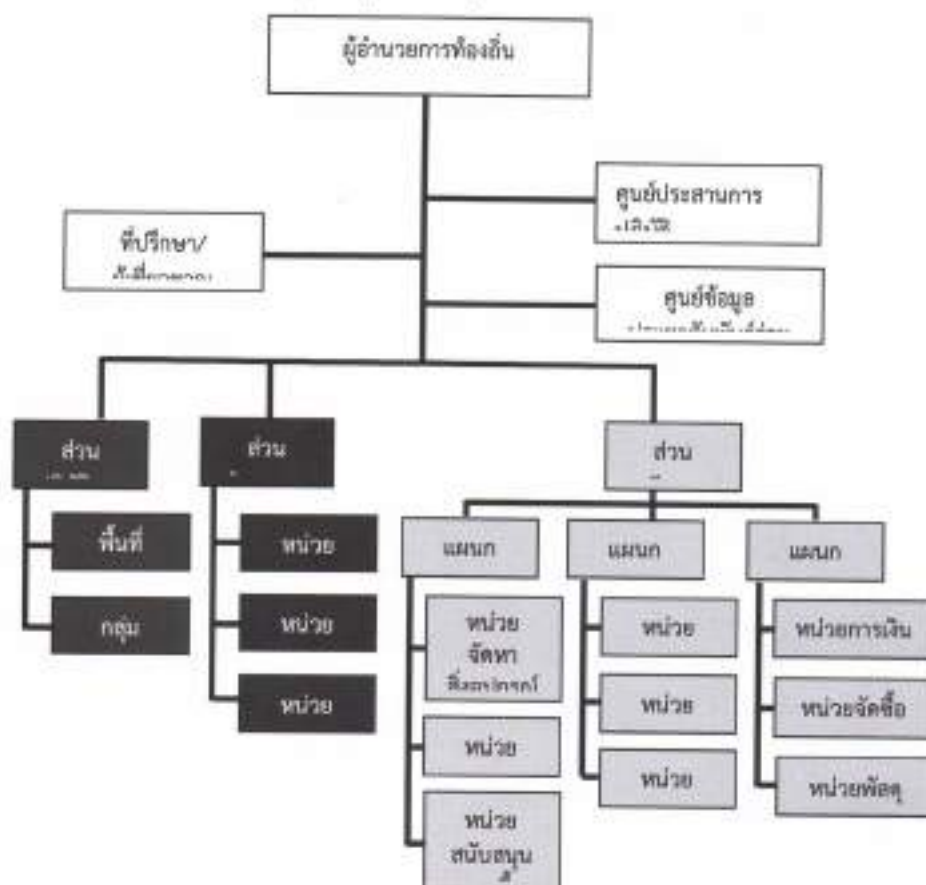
ผู้อำนวยการท้องถิ่น

ศูนย์ประสานการ
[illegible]

ที่ปรึกษา/
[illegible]

ศูนย์ข้อมูล
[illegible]

ส่วน
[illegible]

พื้นที่

กลุ่ม

ส่วน

หน่วย

หน่วย

หน่วย

ส่วน

แผนก

หน่วย
จัดหา
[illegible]

หน่วย

หน่วย
สนับสนุน
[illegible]

แผนก

หน่วย

หน่วย

หน่วย

แผนก

หน่วยการเงิน

หน่วยจัดซื้อ

หน่วยพัสดุ